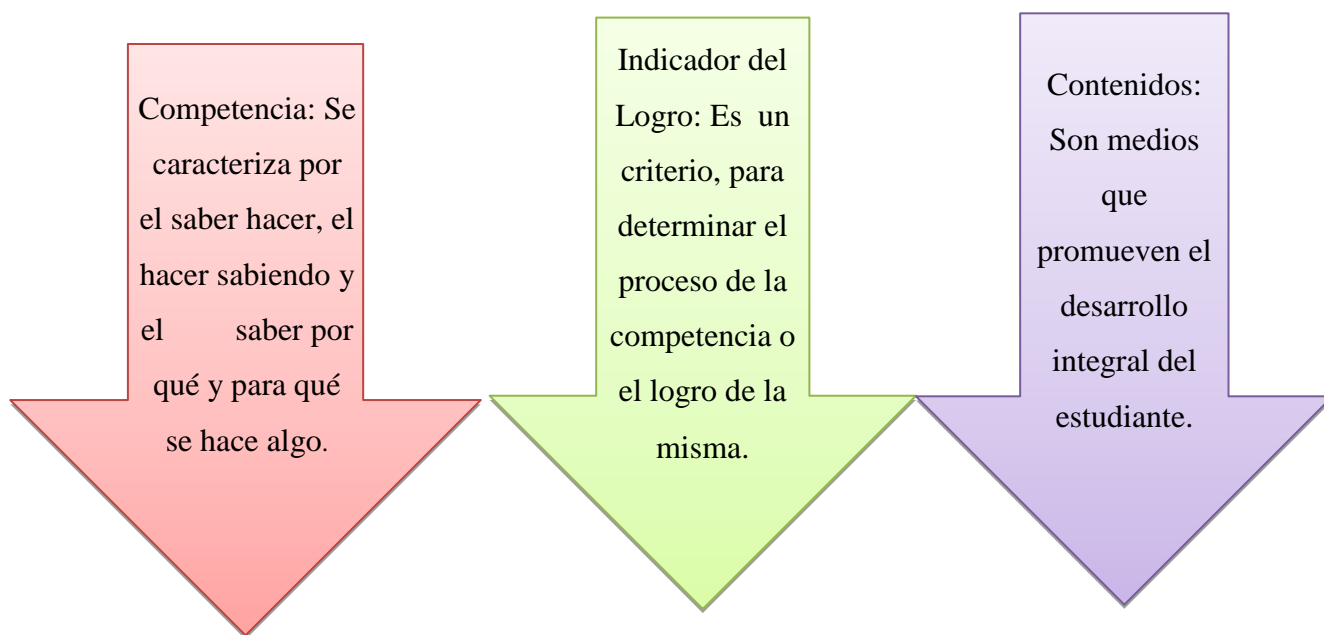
Competencia: Se caracteriza por el saber hacer, el hacer sabiendo y el saber por qué y para qué se hace algo.

Indicador del Logro: Es un criterio, para determinar el proceso de la competencia o el logro de la misma.

Contenidos: Son medios que promueven el desarrollo integral del estudiante.